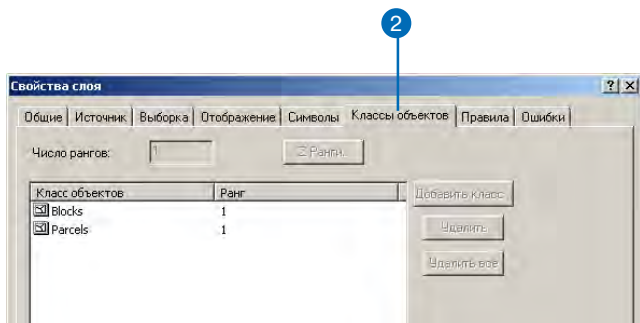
2

Свойства слоя

?

Общие | Источник | Выборка | Отображение | Символы | Классы объектов | Правила | Ошибки

Число рангов: 1

Σ Ранги...

| Класс объектов | Ранг |
|---|---|
| Blocks | 1 |
| Parcels | 1 |

Добавить класс

Удалить

Удалить все